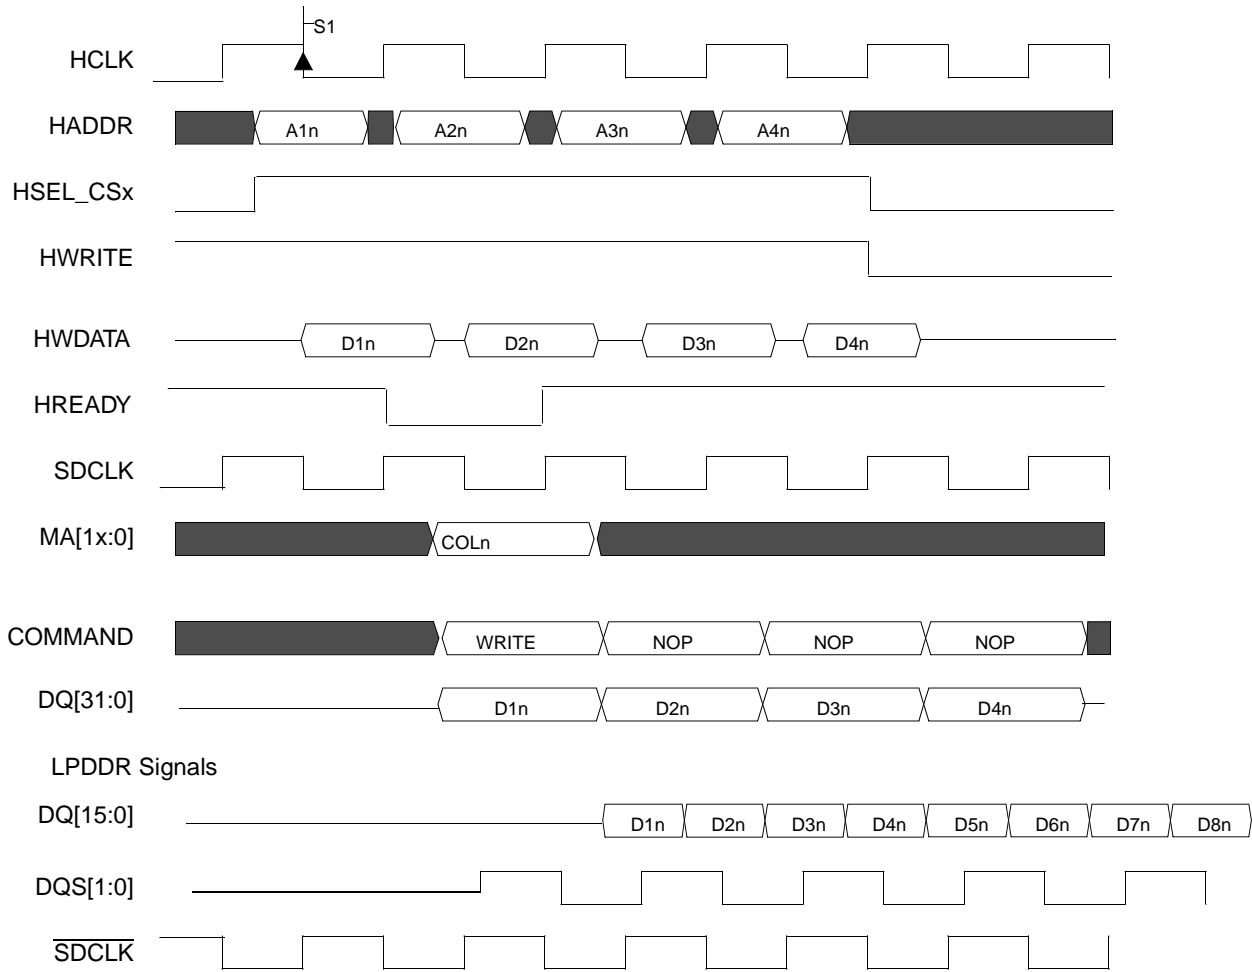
S1

HCLK

HADDR A1n A2n A3n A4n

HSEL_CSx

HWRITE

HWDATA D1n D2n D3n D4n

HREADY

SDCLK

MA[1x:0] COLn

COMMAND WRITE NOP NOP NOP

DQ[31:0] D1n D2n D3n D4n

LPDDR Signals

DQ[15:0] D1n D2n D3n D4n D5n D6n D7n D8n

DQS[1:0]

$\overline{SDCLK}$